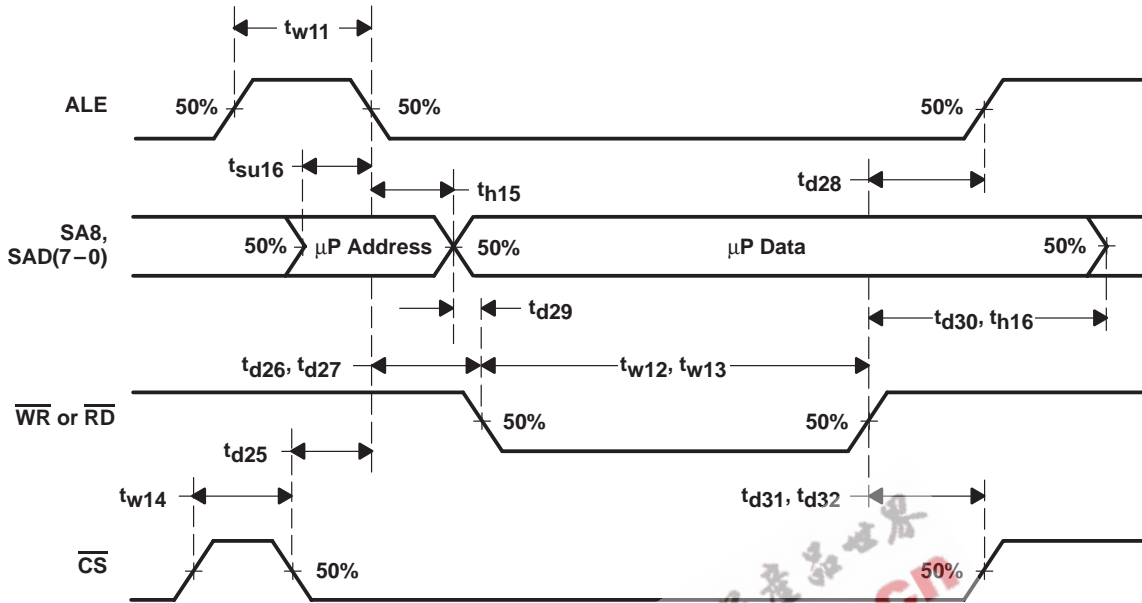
$t_{w11}$

ALE

50%

50%

50%

$t_{su16}$

$t_{h15}$

$t_{d28}$

SA8, SAD(7 – 0)

50%

μP Address

50%

μP Data

50%

$t_{d29}$

$t_{d30}$, $t_{h16}$

$t_{d26}$, $t_{d27}$

$t_{w12}$, $t_{w13}$

$\overline{WR}$ or $\overline{RD}$

50%

50%

$t_{d25}$

$t_{w14}$

$t_{d31}$, $t_{d32}$

$\overline{CS}$

50%

50%